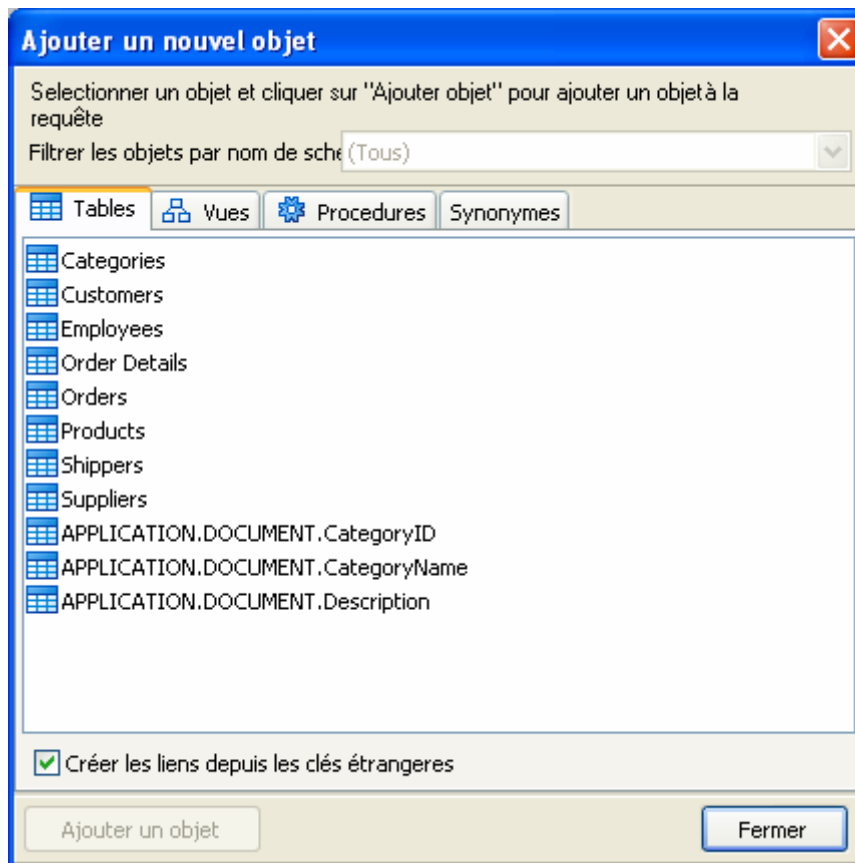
Ajouter un nouvel objet

Selectionner un objet et cliquer sur "Ajouter objet" pour ajouter un objet à la requête

Filtrer les objets par nom de sche (Tous)

Tables | Vues | Procedures | Synonymes

Categories
Customers
Employees
Order Details
Orders
Products
Shippers
Suppliers
APPLICATION.DOCUMENT.CategoryID
APPLICATION.DOCUMENT.CategoryName
APPLICATION.DOCUMENT.Description

Créer les liens depuis les clés étrangeres

Ajouter un objet

Fermer